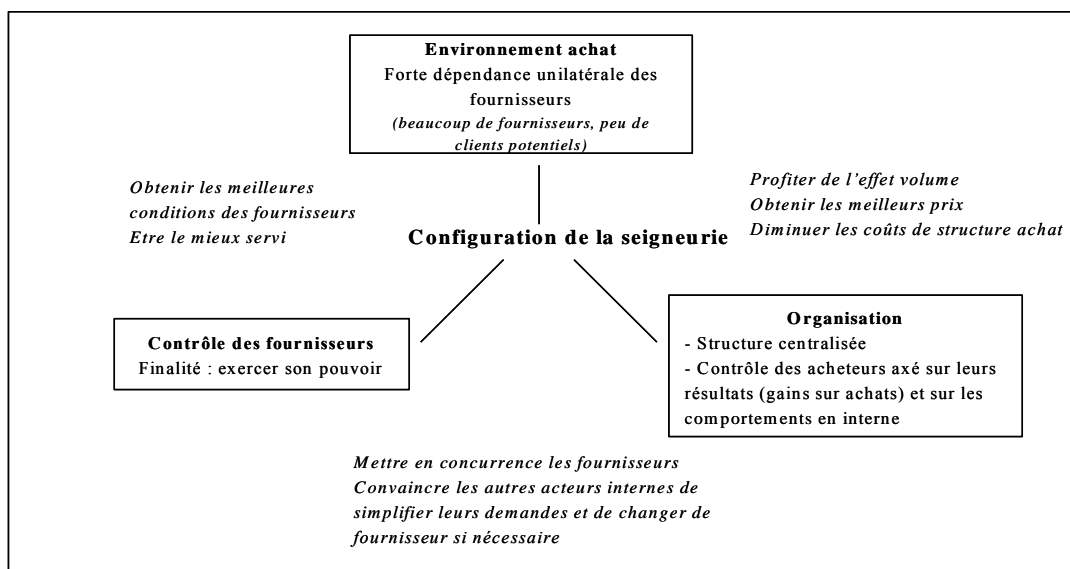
**Environnement achat**
Forte dépendance unilatérale des fournisseurs
*(beaucoup de fournisseurs, peu de clients potentiels)*

*Obtenir les meilleures conditions des fournisseurs*
*Etre le mieux servi*

**Configuration de la seigneurie**

*Profiter de l'effet volume*
*Obtenir les meilleurs prix*
*Diminuer les coûts de structure achat*

**Contrôle des fournisseurs**
Finalité : exercer son pouvoir

**Organisation**
- Structure centralisée
- Contrôle des acheteurs axé sur leurs résultats (gains sur achats) et sur les comportements en interne

*Mettre en concurrence les fournisseurs*
*Convaincre les autres acteurs internes de simplifier leurs demandes et de changer de fournisseur si nécessaire*